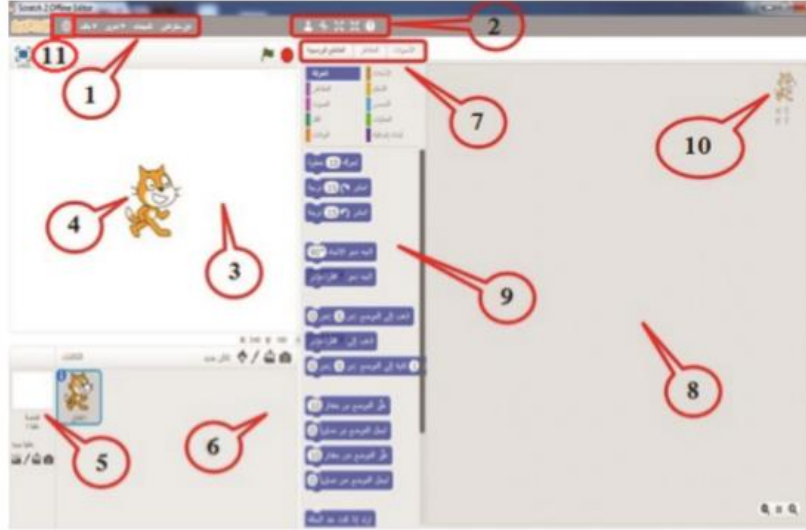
Scratch 2 Offline Editor

1
2
3
4
5
6
7
8
9
10
11

المقاطع البرمجية
الأزياء
الأصوات

الحركة
المظاهر
الصوت
القلم
البيانات
الأحداث
التحكم
الاستشعار
العمليات
لبنات إضافية

تحرك 10 خطوة
استدر 15 درجة
استدر 15 درجة
اتجه نحو الاتجاه 90
اتجه نحو مؤشر الفأرة
انتقل إلى الموضع س: 0 ص: 0
انتقل إلى مؤشر الفأرة
انزلق في 1 ثانية إلى الموضع س: 0 ص: 0
غيّر الموضع س بمقدار 10
اجعل الموضع س مساويا 0
غيّر الموضع ص بمقدار 10
اجعل الموضع ص مساويا 0
ارتد إذا كنت عند الحافة

الكائن
كائن جديد
المنصة
1 خلفية
خلفية جديدة